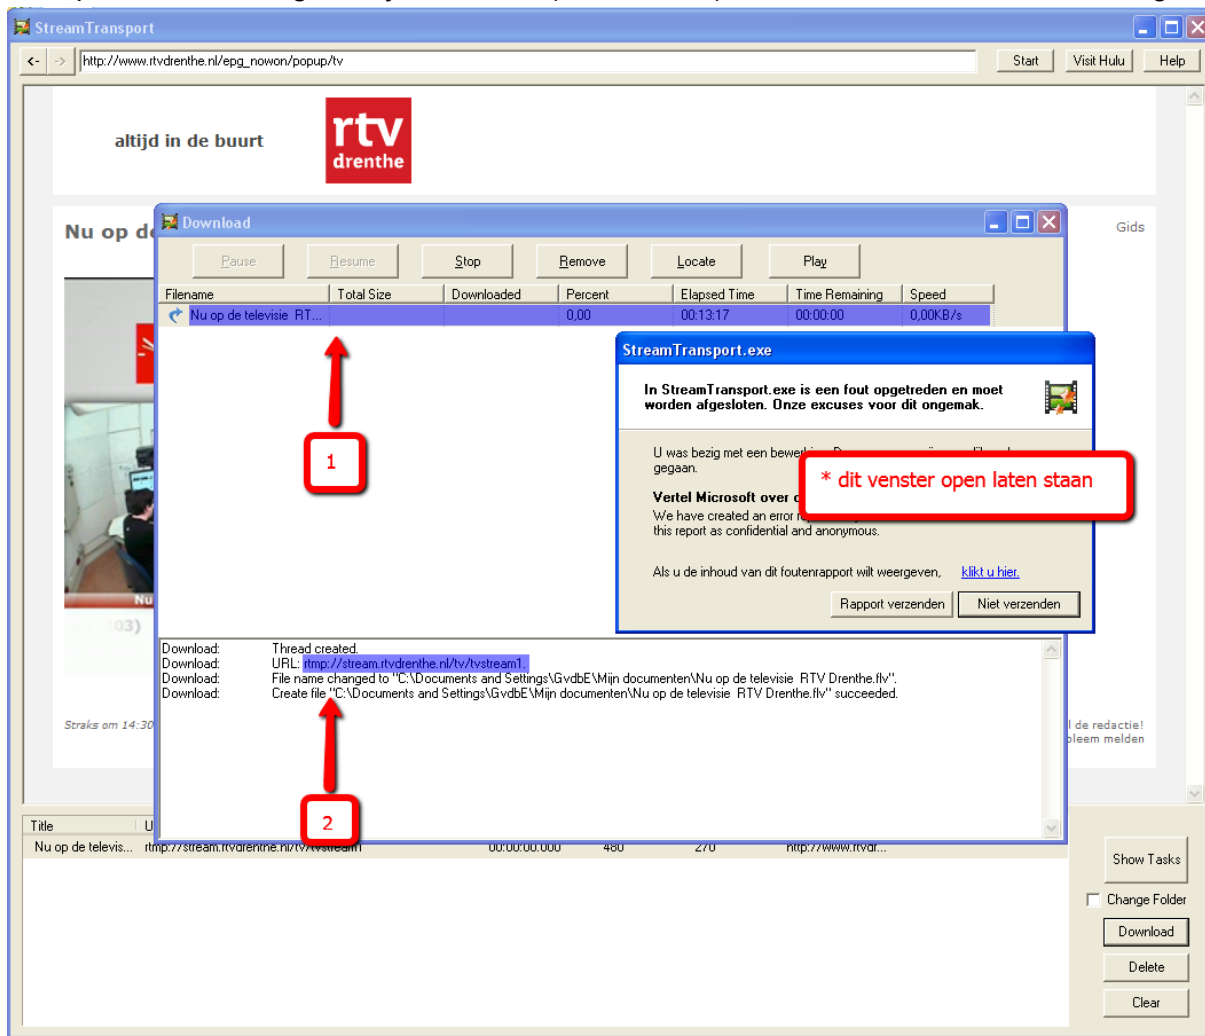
StreamTransport

<- -> http://www.rtvdrenthe.nl/epg_nowon/popup/tv

Start Visit Hulu Help

altijd in de buurt

rtv drenthe

Nu op d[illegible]

Gids

Download

Pause Resume Stop Remove Locate Play

| Filename | Total Size | Downloaded | Percent | Elapsed Time | Time Remaining | Speed |
|---|---|---|---|---|---|---|
| Nu op de televisie RT... | | | 0,00 | 00:13:17 | 00:00:00 | 0,00KB/s |

1

StreamTransport.exe

In StreamTransport.exe is een fout opgetreden en moet worden afgesloten. Onze excuses voor dit ongemak.

U was bezig met een bewe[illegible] gegaan.

Vertel Microsoft over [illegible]
We have created an error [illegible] this report as confidential and anonymous.

* dit venster open laten staan

Als u de inhoud van dit foutenrapport wilt weergeven, klikt u hier.

Rapport verzenden Niet verzenden

Download: Thread created.
Download: URL: rtmp://stream.rtvdrenthe.nl/tv/tvstream1.
Download: File name changed to "C:\Documents and Settings\GvdbE\Mijn documenten\Nu op de televisie RTV Drenthe.flv".
Download: Create file "C:\Documents and Settings\GvdbE\Mijn documenten\Nu op de televisie RTV Drenthe.flv" succeeded.

2

Straks om 14:30

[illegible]03)

Nu

l de redactie!
bleem melden

Title U

Nu op de televis... rtmp://stream.rtvdrenthe.nl/tv/tvstream1 00:00:00.000 480 270 http://www.rtvdr...

Show Tasks

Change Folder

Download

Delete

Clear